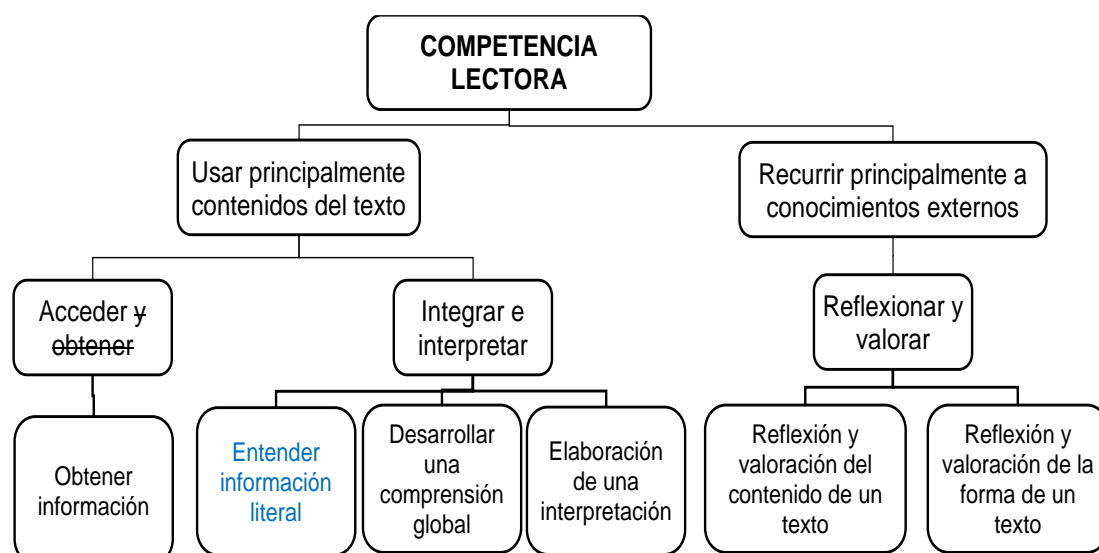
COMPETENCIA LECTORA

Usar principalmente contenidos del texto

Recurrir principalmente a conocimientos externos

Acceder ~~y obtener~~

Integrar e interpretar

Reflexionar y valorar

Obtener información

Entender información literal

Desarrollar una comprensión global

Elaboración de una interpretación

Reflexión y valoración del contenido de un texto

Reflexión y valoración de la forma de un texto